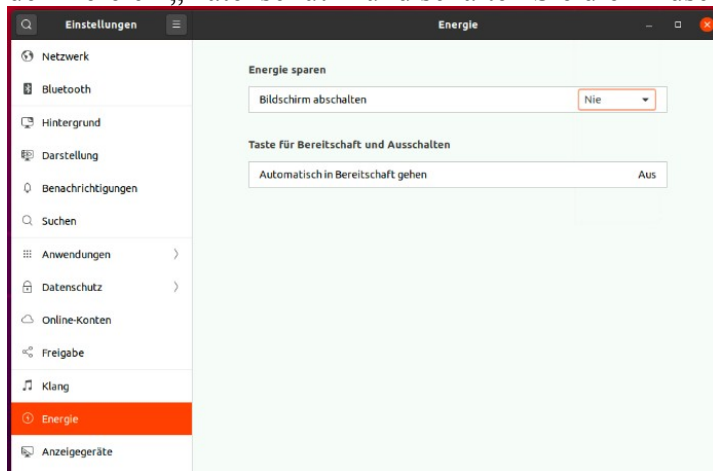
Einstellungen

Energie

Netzwerk

Bluetooth

Hintergrund

Darstellung

Benachrichtigungen

Suchen

Anwendungen

Datenschutz

Online-Konten

Freigabe

Klang

Energie

Anzeigegeräte

Energie sparen

Bildschirm abschalten

Nie

Taste für Bereitschaft und Ausschalten

Automatisch in Bereitschaft gehen

Aus